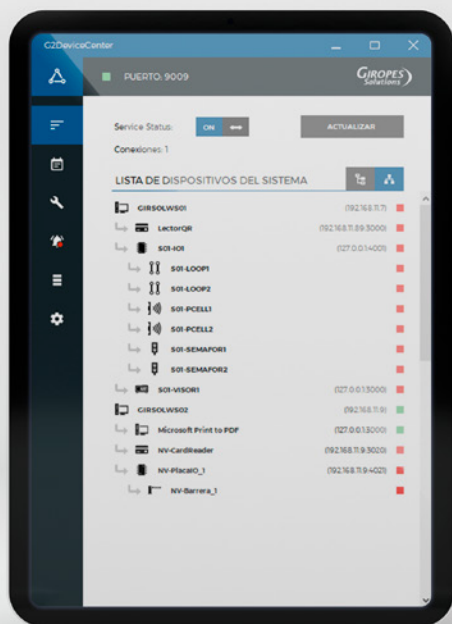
G2DeviceCenter

PUERTO: 9009

GIROPES Solutions

Service Status: ON

ACTUALIZAR

Conexiones: 1

LISTA DE DISPOSITIVOS DEL SISTEMA

GIRSOLWS01 (192.168.11.7)

LectorQR (192.168.11.8:3000)

S01-IO1 (127.0.0.1:4001)

S01-LOOP1

S01-LOOP2

S01-PCELL1

S01-PCELL2

S01-SEMAFOR1

S01-SEMAFOR2

S01-VISOR1 (127.0.0.1:3000)

GIRSOLWS02 (192.168.11.9)

Microsoft Print to PDF (127.0.0.1:3000)

NV-CardReader (192.168.11.9:3020)

NV-PlacaIO_1 (192.168.11.9:4021)

NV-Barrera_1